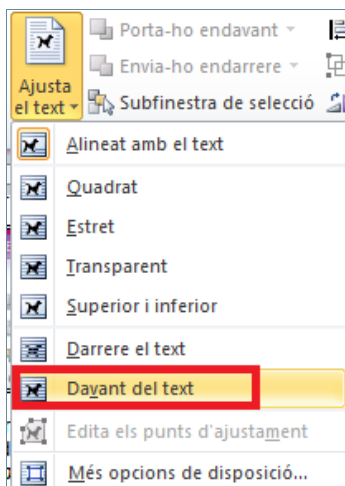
Ajusta el text
Porta-ho endavant
Envia-ho endarrere
Subfinestra de selecció
Alineat amb el text
Quadrat
Estret
Transparent
Superior i inferior
Darrere el text
Davant del text
Edita els punts d'ajustament
Més opcions de disposició...